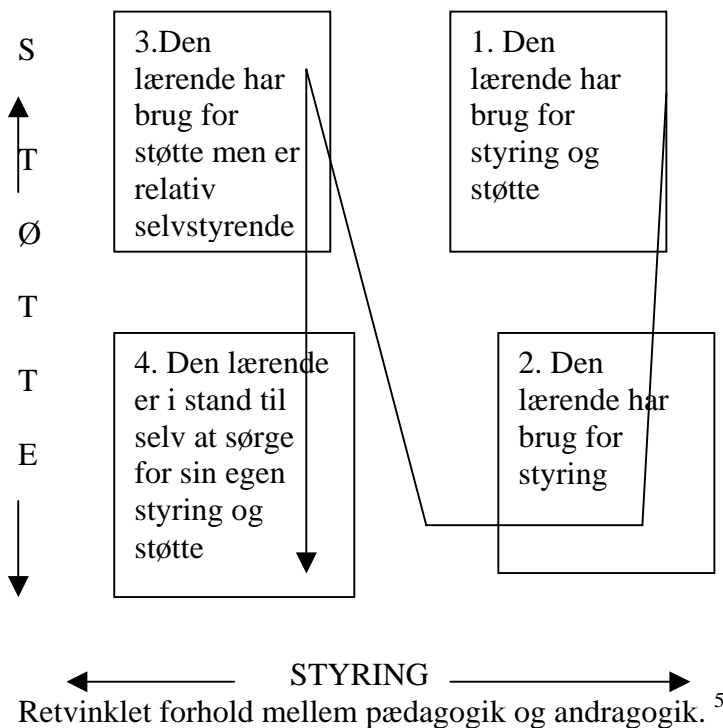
S T Ø T T E

3.Den lærende har brug for støtte men er relativ selvstyrende

1. Den lærende har brug for styring og støtte

4. Den lærende er i stand til selv at sørge for sin egen styring og støtte

2. Den lærende har brug for styring

STYRING

Retvinklet forhold mellem pædagogik og andragogik. $^5$